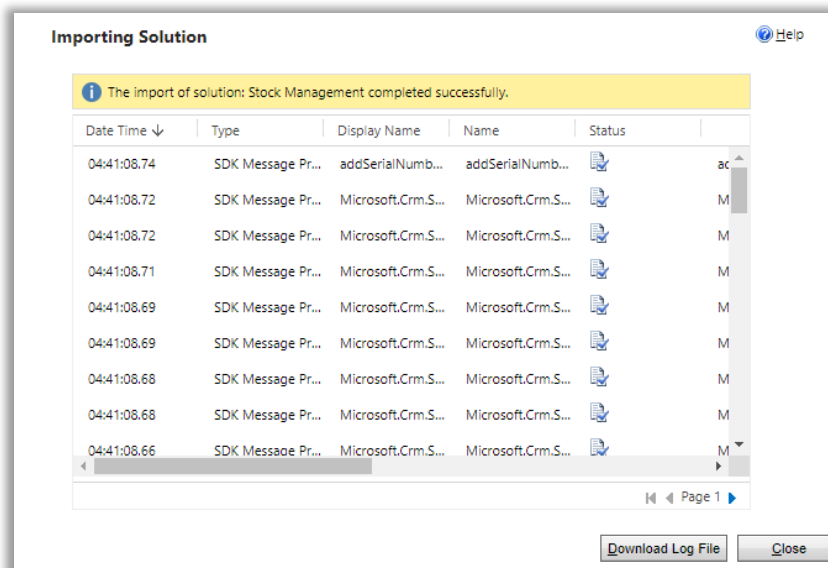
Importing Solution

Help

The import of solution: Stock Management completed successfully.

| Date Time ↓ | Type | Display Name | Name | Status | |
|---|---|---|---|---|---|
| 04:41:08.74 | SDK Message Pr... | addSerialNumb... | addSerialNumb... | | ac |
| 04:41:08.72 | SDK Message Pr... | Microsoft.Crm.S... | Microsoft.Crm.S... | | M |
| 04:41:08.72 | SDK Message Pr... | Microsoft.Crm.S... | Microsoft.Crm.S... | | M |
| 04:41:08.71 | SDK Message Pr... | Microsoft.Crm.S... | Microsoft.Crm.S... | | M |
| 04:41:08.69 | SDK Message Pr... | Microsoft.Crm.S... | Microsoft.Crm.S... | | M |
| 04:41:08.69 | SDK Message Pr... | Microsoft.Crm.S... | Microsoft.Crm.S... | | M |
| 04:41:08.68 | SDK Message Pr... | Microsoft.Crm.S... | Microsoft.Crm.S... | | M |
| 04:41:08.68 | SDK Message Pr... | Microsoft.Crm.S... | Microsoft.Crm.S... | | M |
| 04:41:08.66 | SDK Message Pr... | Microsoft.Crm.S... | Microsoft.Crm.S... | | M |

Page 1

Download Log File

Close